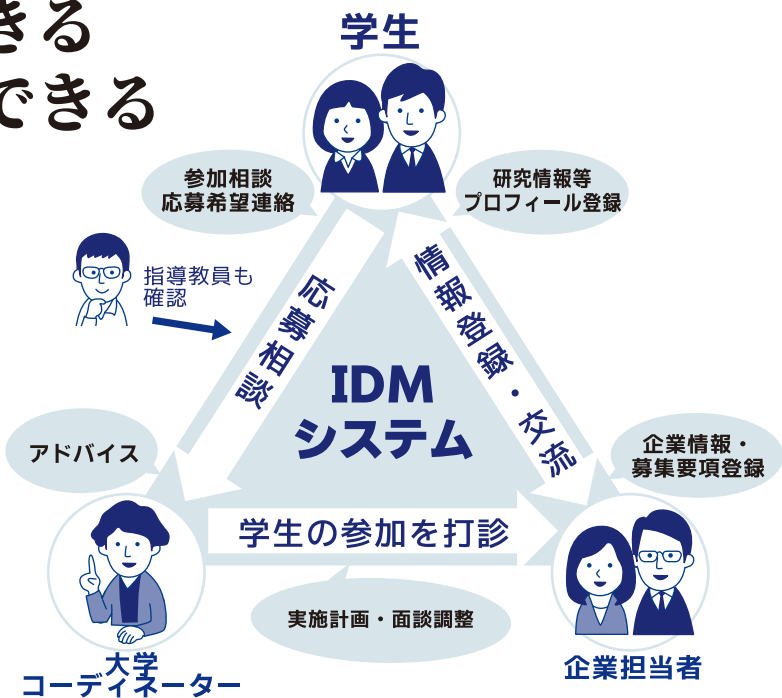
きる
できる

学生

参加相談
応募希望連絡

研究情報等
プロフィール登録

指導教員も
確認

応募相談

情報登録・交流

IDM
システム

アドバイス

企業情報・
募集要項登録

学生の参加を打診

実施計画・面談調整

大学
コーディネーター

企業担当者